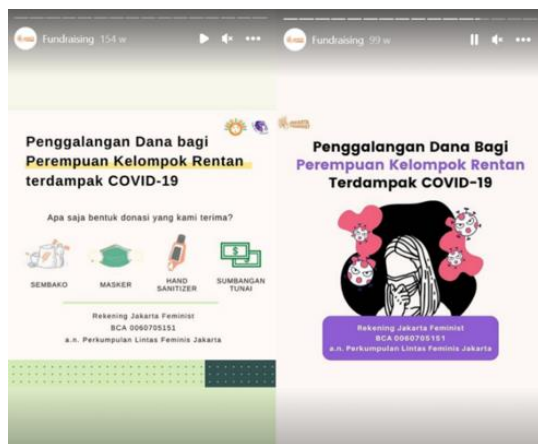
Fundraising 154 w

Penggalangan Dana bagi Perempuan Kelompok Rentan terdampak COVID-19

Apa saja bentuk donasi yang kami terima?

SEMBAKO

MASKER

HAND SANITIZER

SUMBANGAN TUNAI

Rekening Jakarta Feminist
BCA 0060705151
a.n. Perkumpulan Lintas Feminis Jakarta

Fundraising 99 w

Penggalangan Dana Bagi Perempuan Kelompok Rentan Terdampak COVID-19

Rekening Jakarta Feminist
BCA 0060705151
a.n. Perkumpulan Lintas Feminis Jakarta